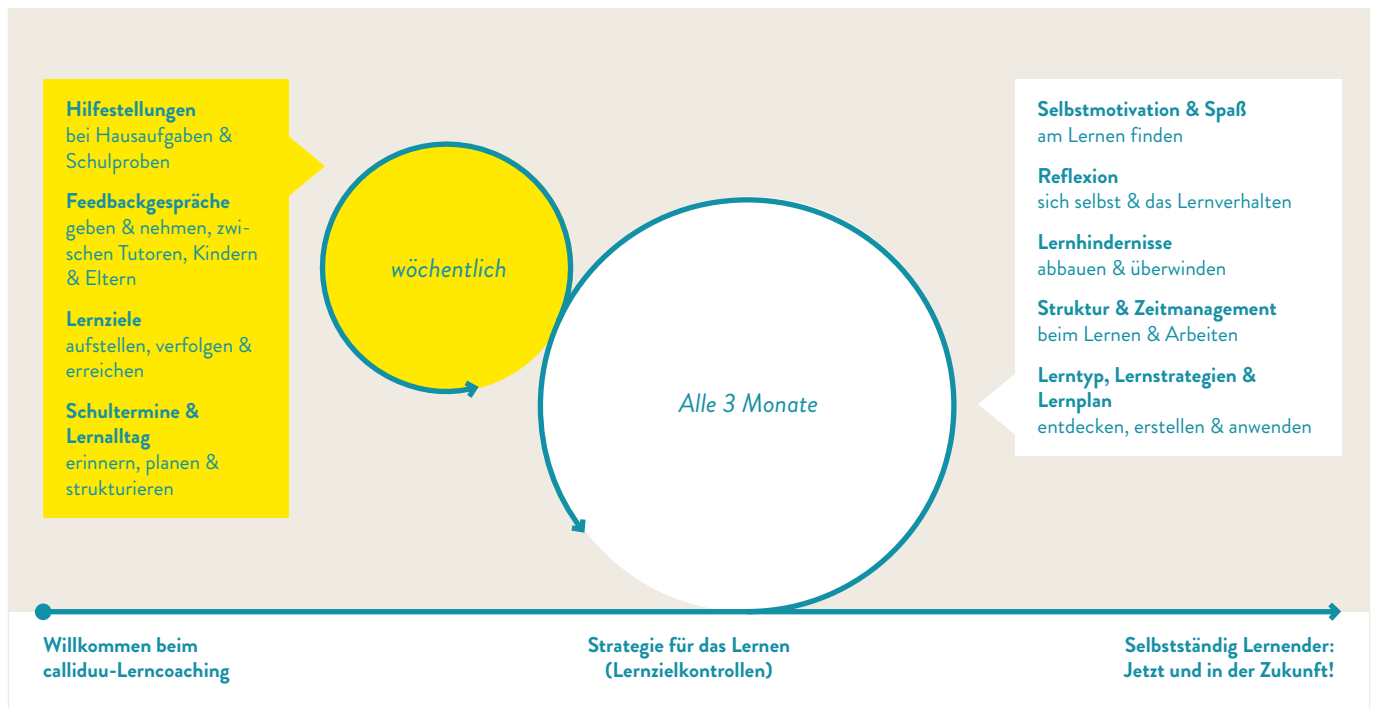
**Hilfestellungen**
bei Hausaufgaben & Schulproben

**Feedbackgespräche**
geben & nehmen, zwischen Tutoren, Kindern & Eltern

**Lernziele**
aufstellen, verfolgen & erreichen

**Schultermine & Lernalltag**
erinnern, planen & strukturieren

wöchentlich

Alle 3 Monate

**Selbstmotivation & Spaß**
am Lernen finden

**Reflexion**
sich selbst & das Lernverhalten

**Lernhindernisse**
abbauen & überwinden

**Struktur & Zeitmanagement**
beim Lernen & Arbeiten

**Lerntyp, Lernstrategien & Lernplan**
entdecken, erstellen & anwenden

**Willkommen beim calliduu-Lerncoaching**

**Strategie für das Lernen (Lernzielkontrollen)**

**Selbstständig Lernender: Jetzt und in der Zukunft!**